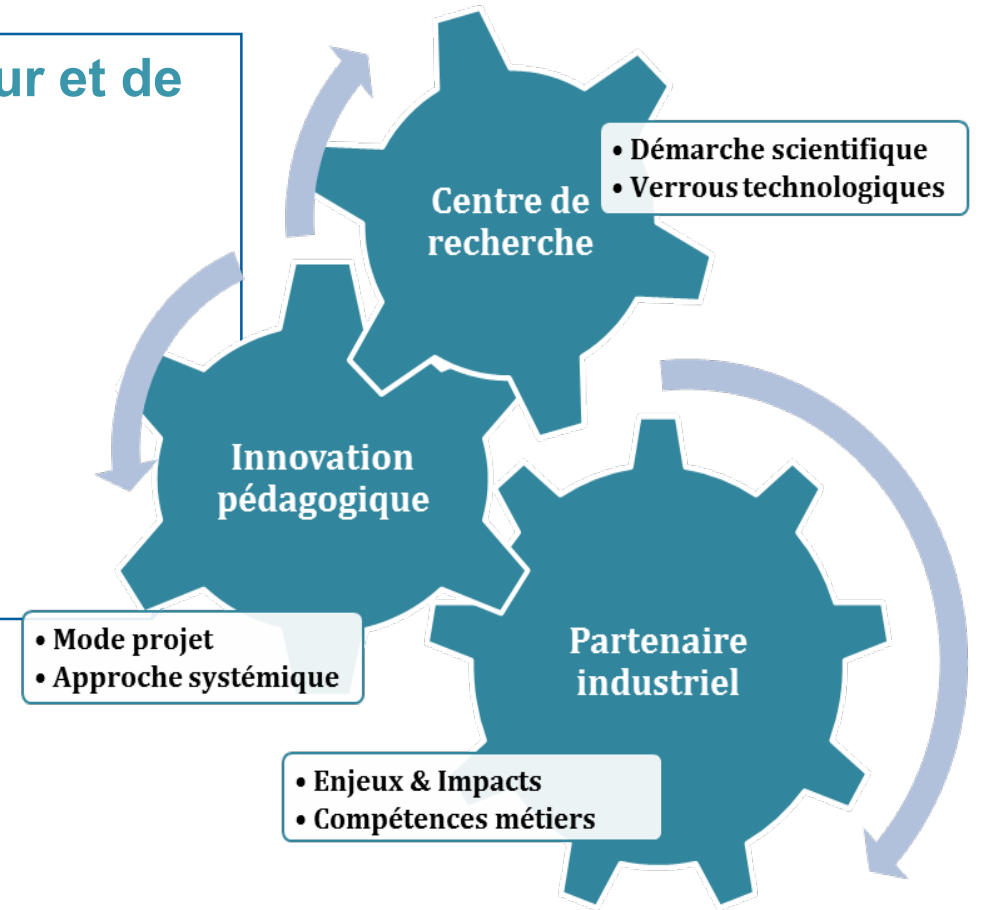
ur et de

Centre de recherche

• Démarche scientifique
• Verrous technologiques

Innovation pédagogique

• Mode projet
• Approche systémique

Partenaire industriel

• Enjeux & Impacts
• Compétences métiers